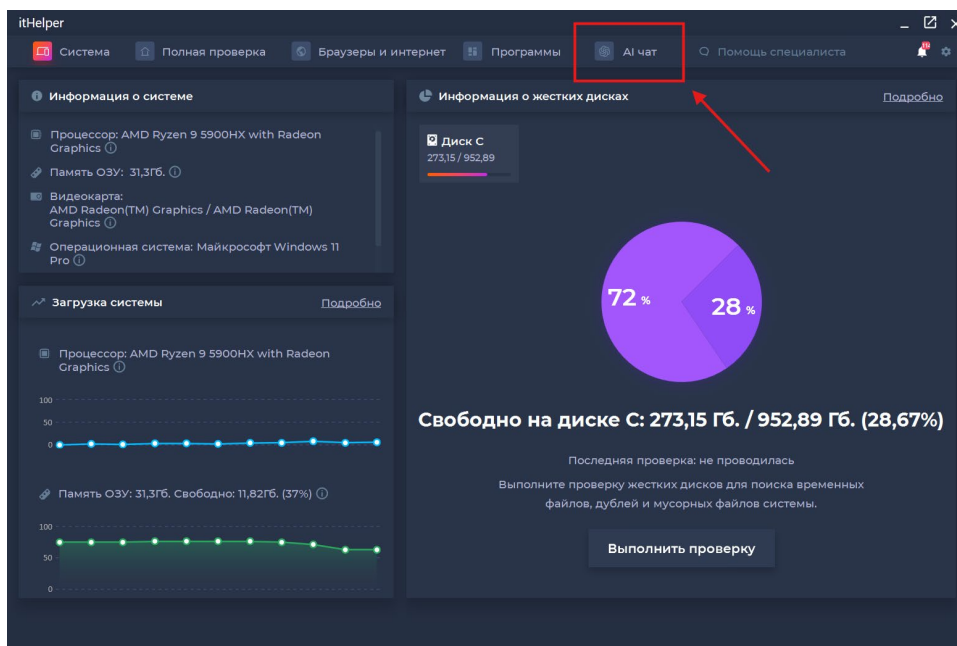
itHelper

Система Полная проверка Браузеры и интернет Программы AI чат Помощь специалиста

Информация о системе

Процессор: AMD Ryzen 9 5900HX with Radeon Graphics ⓘ

Память ОЗУ: 31,3Гб. ⓘ

Видеокарта: AMD Radeon(TM) Graphics / AMD Radeon(TM) Graphics ⓘ

Операционная система: Майкрософт Windows 11 Pro ⓘ

Загрузка системы Подробно

Процессор: AMD Ryzen 9 5900HX with Radeon Graphics ⓘ

100
50
0

Память ОЗУ: 31,3Гб. Свободно: 11,82Гб. (37%) ⓘ

100
50
0

Информация о жестких дисках Подробно

Диск C
273,15 / 952,89

72 %
28 %

Свободно на диске C: 273,15 Гб. / 952,89 Гб. (28,67%)

Последняя проверка: не проводилась

Выполните проверку жестких дисков для поиска временных файлов, дублей и мусорных файлов системы.

Выполнить проверку